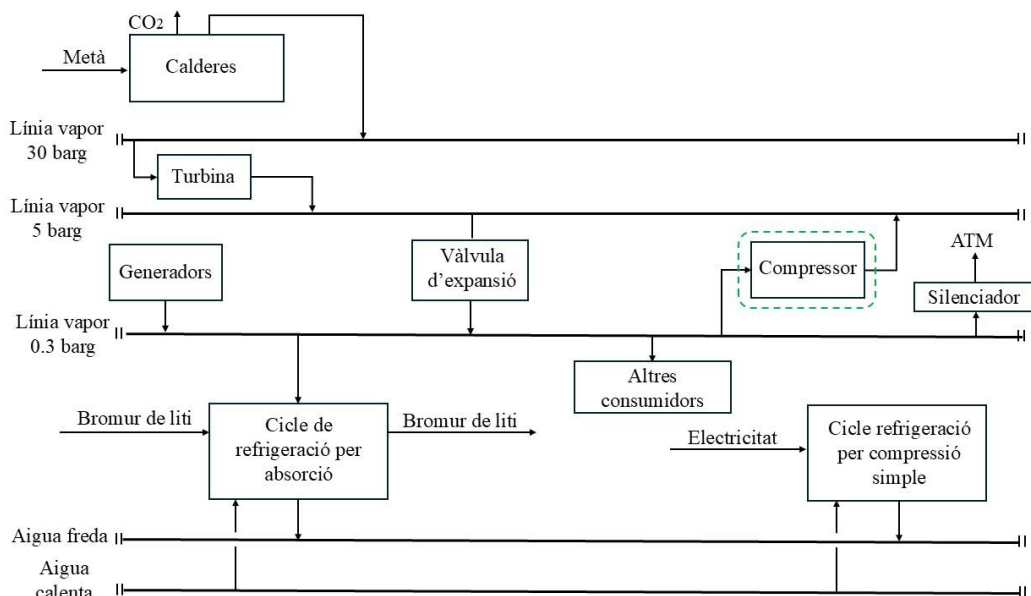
$CO_2$

Metà

Calderes

Línia vapor 30 barg

Turbina

Línia vapor 5 barg

Generadors

Vàlvula d'expansió

Compressor

ATM

Silenciador

Línia vapor 0.3 barg

Altres consumidors

Bromur de liti

Cicle de refrigeració per absorció

Bromur de liti

Electricitat

Cicle refrigeració per compressió simple

Aigua freda

Aigua calenta